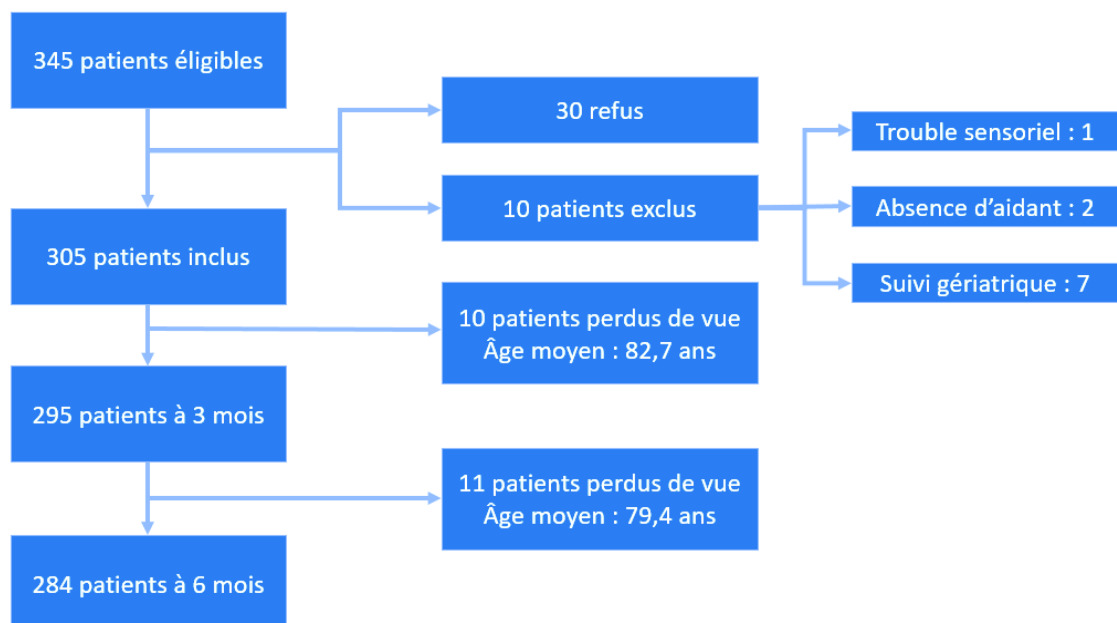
345 patients éligibles

30 refus

10 patients exclus

Trouble sensoriel : 1

Absence d'aidant : 2

Suivi gériatrique : 7

305 patients inclus

10 patients perdus de vue
Âge moyen : 82,7 ans

295 patients à 3 mois

11 patients perdus de vue
Âge moyen : 79,4 ans

284 patients à 6 mois